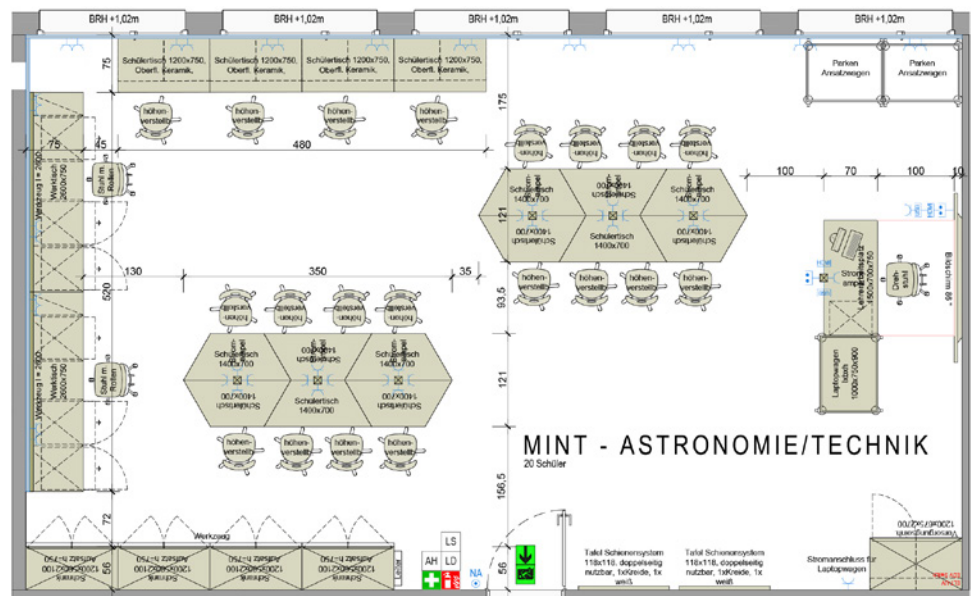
BRH +1,02m BRH +1,02m BRH +1,02m BRH +1,02m BRH +1,02m

75

Schülertisch 1200x750, Oberfl. Keramik,
Schülertisch 1200x750, Oberfl. Keramik,
Schülertisch 1200x750, Oberfl. Keramik,
Schülertisch 1200x750, Oberfl. Keramik,

Parken Ansatzwagen
Parken Ansatzwagen

höhenverstellb.
höhenverstellb.
höhenverstellb.
höhenverstellb.

175

75 45 480

Werktisch 2600x750
Stuhl m Rollen

100 70 100 10

Schülertisch 1400x700
Schülertisch 1400x700
Schülertisch 1400x700
Schülertisch 1400x700
Schülertisch 1400x700
Schülertisch 1400x700

121

130 350 35

520

Lehrerarbeitsplatz 1450x750x750
Strom ampel
Drehstuhl
Bildschirm 86"

93,5

Schülertisch 1400x700
Schülertisch 1400x700
Schülertisch 1400x700
Schülertisch 1400x700
Schülertisch 1400x700
Schülertisch 1400x700

Werktisch 2600x750
Stuhl m Rollen

121

Laptopwagen bzich 1000x700x900

MINT - ASTRONOMIE/TECHNIK
20 Schüler

156,5

72

Werkzeug

Schrank Aufsatz h=750
Schrank Aufsatz h=750
Schrank Aufsatz h=750
Schrank Aufsatz h=750

56

LS
AH LD
NA

56

Tafel Schienensystem 118x118, doppelseitig nutzbar, 1xKreide, 1x weiß
Tafel Schienensystem 118x118, doppelseitig nutzbar, 1xKreide, 1x weiß

Stromanschluss für Laptopwagen

Versorgungsschrank 1200x875x700